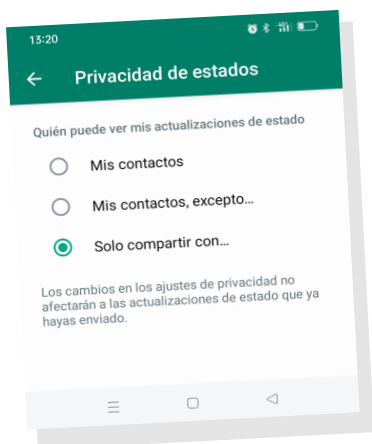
13:20

Privacidad de estados

Quién puede ver mis actualizaciones de estado

Mis contactos

Mis contactos, excepto...

Solo compartir con...

Los cambios en los ajustes de privacidad no afectarán a las actualizaciones de estado que ya hayas enviado.